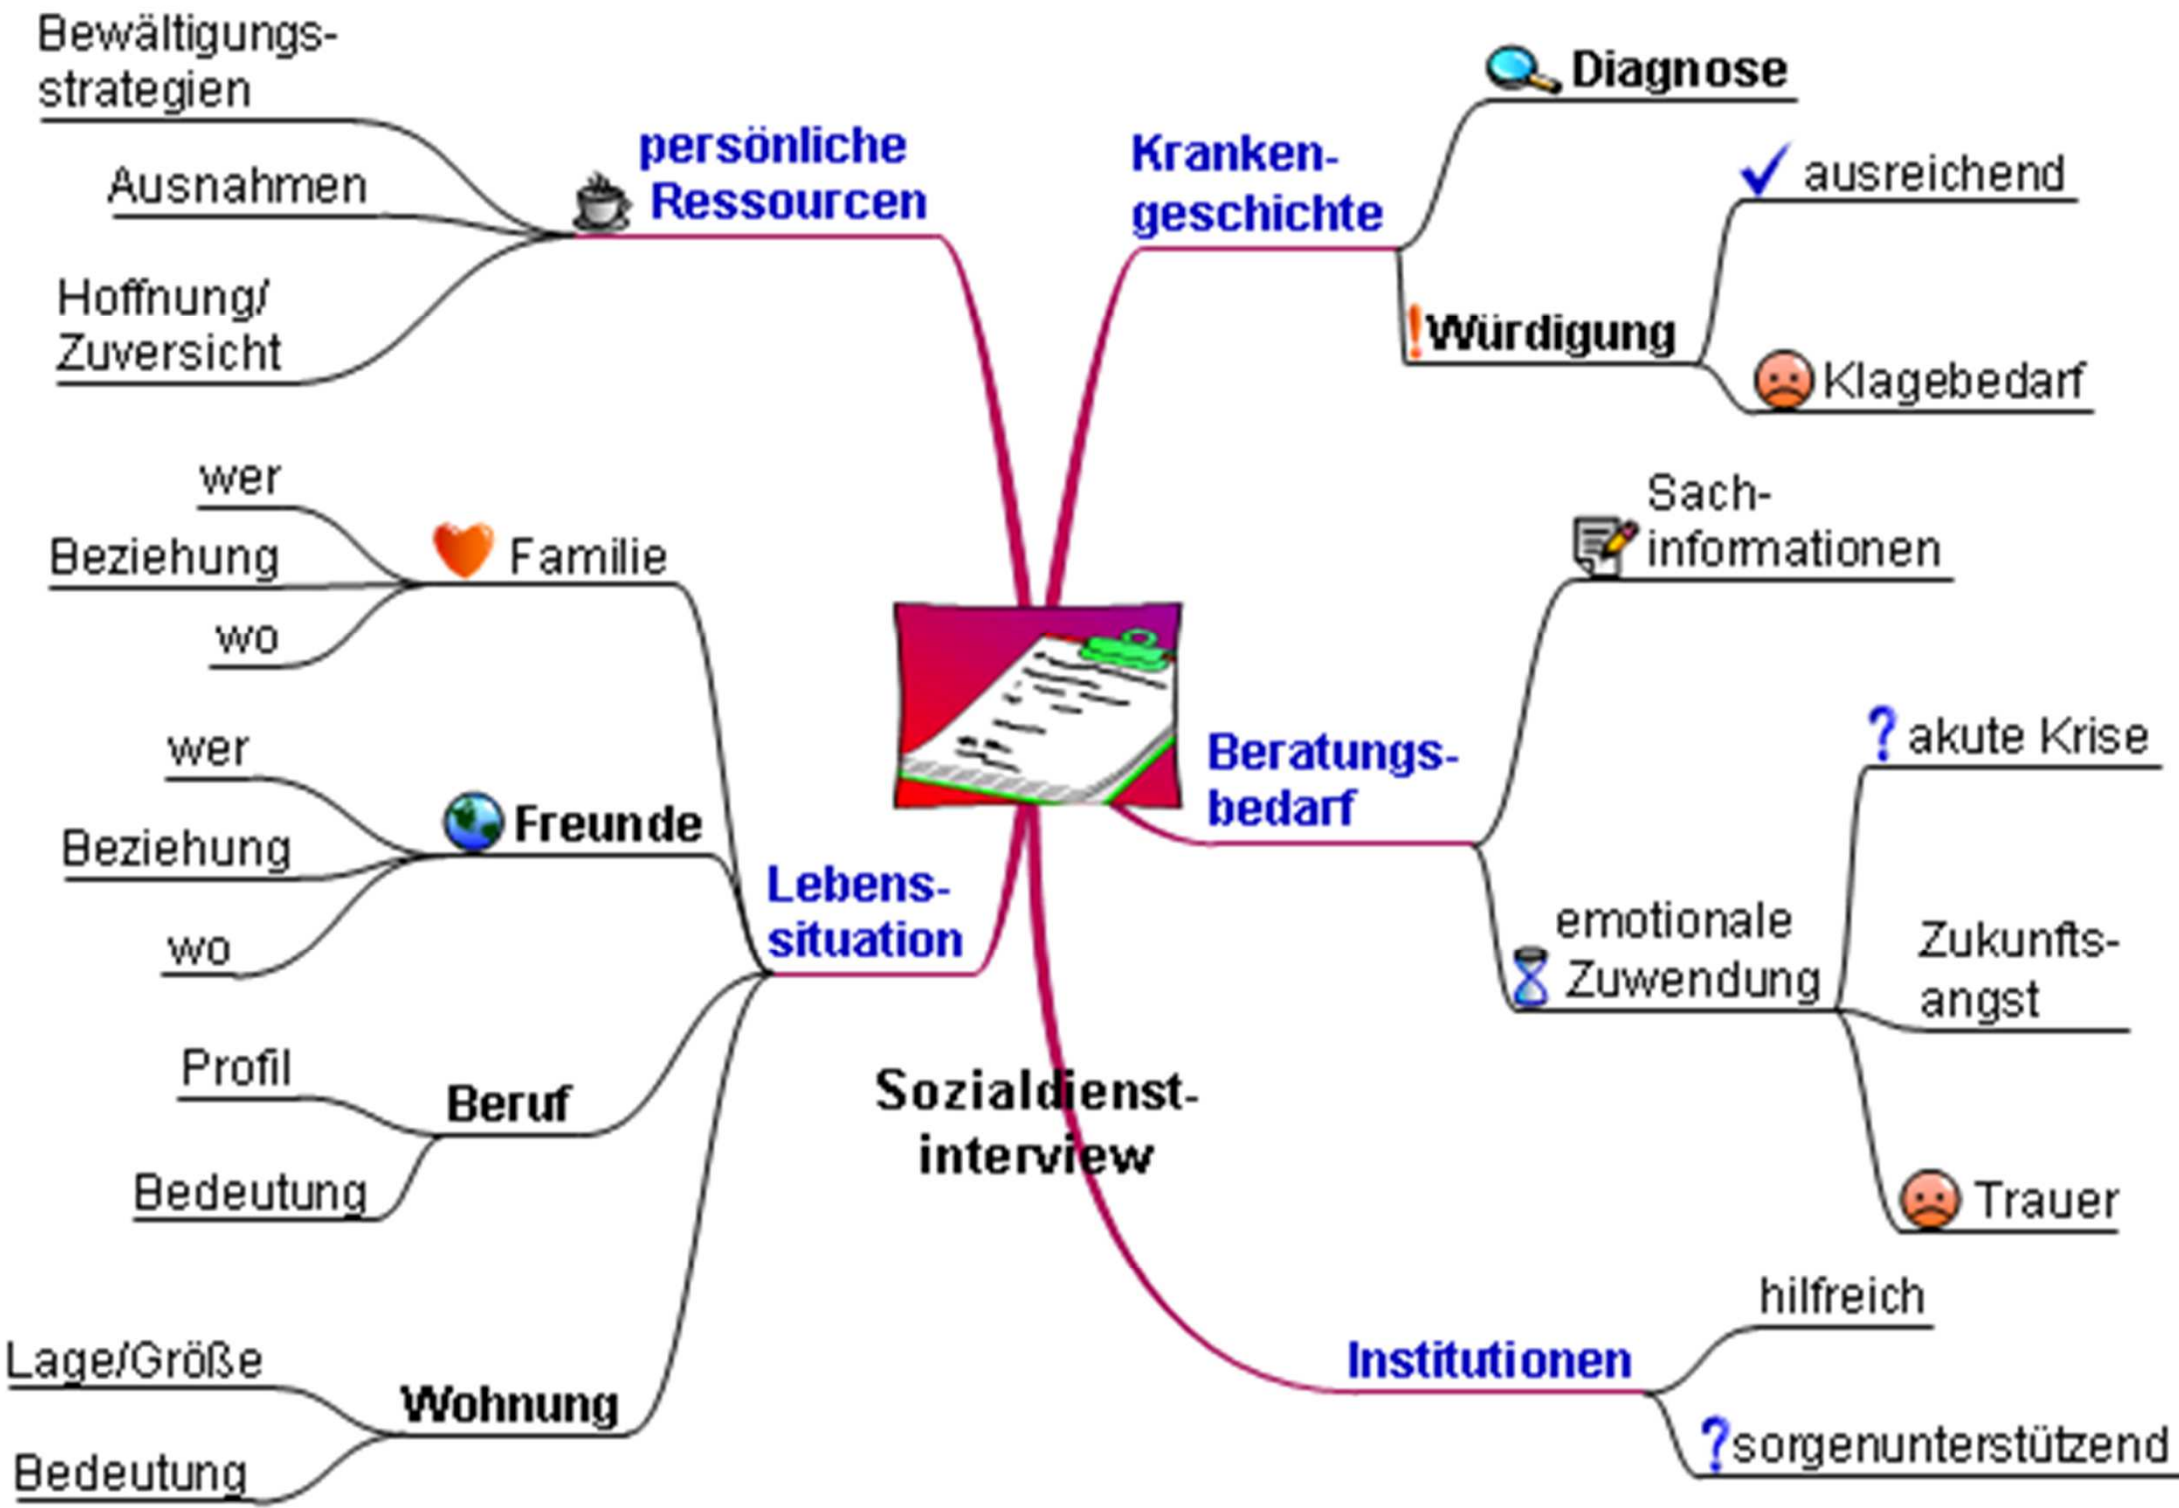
Sozialdienstinterview

persönliche Ressourcen
Bewältigungsstrategien
Ausnahmen
Hoffnung/ Zuversicht

Krankengeschichte
Diagnose
Würdigung
ausreichend
Klagebedarf

Lebenssituation
Familie
wer
Beziehung
wo
Freunde
wer
Beziehung
wo
Beruf
Profil
Bedeutung
Wohnung
Lage/Größe
Bedeutung

Beratungsbedarf
Sachinformationen
emotionale Zuwendung
akute Krise
Zukunftsangst
Trauer

Institutionen
hilfreich
sorgenunterstützend